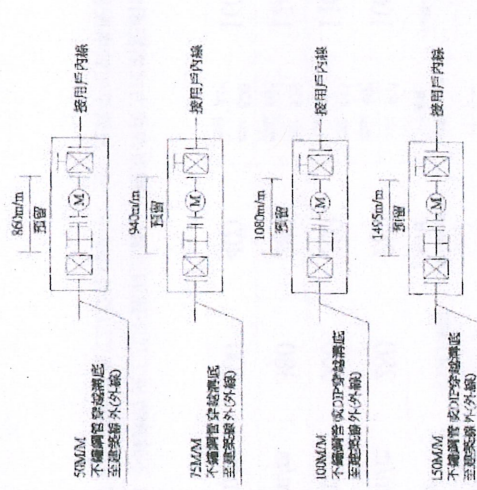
860m/m
預留
接用戶內線
50MM
不鏽鋼管 穿越牆底
至建築線外(外線)

940m/m
預留
接用戶內線
75MM
不鏽鋼管 穿越牆底
至建築線外(外線)

1080m/m
預留
接用戶內線
100MM
不鏽鋼管 或DIP穿越牆底
至建築線外(外線)

1455m/m
預留
接用戶內線
150MM
不鏽鋼管 或DIP穿越牆底
至建築線外(外線)